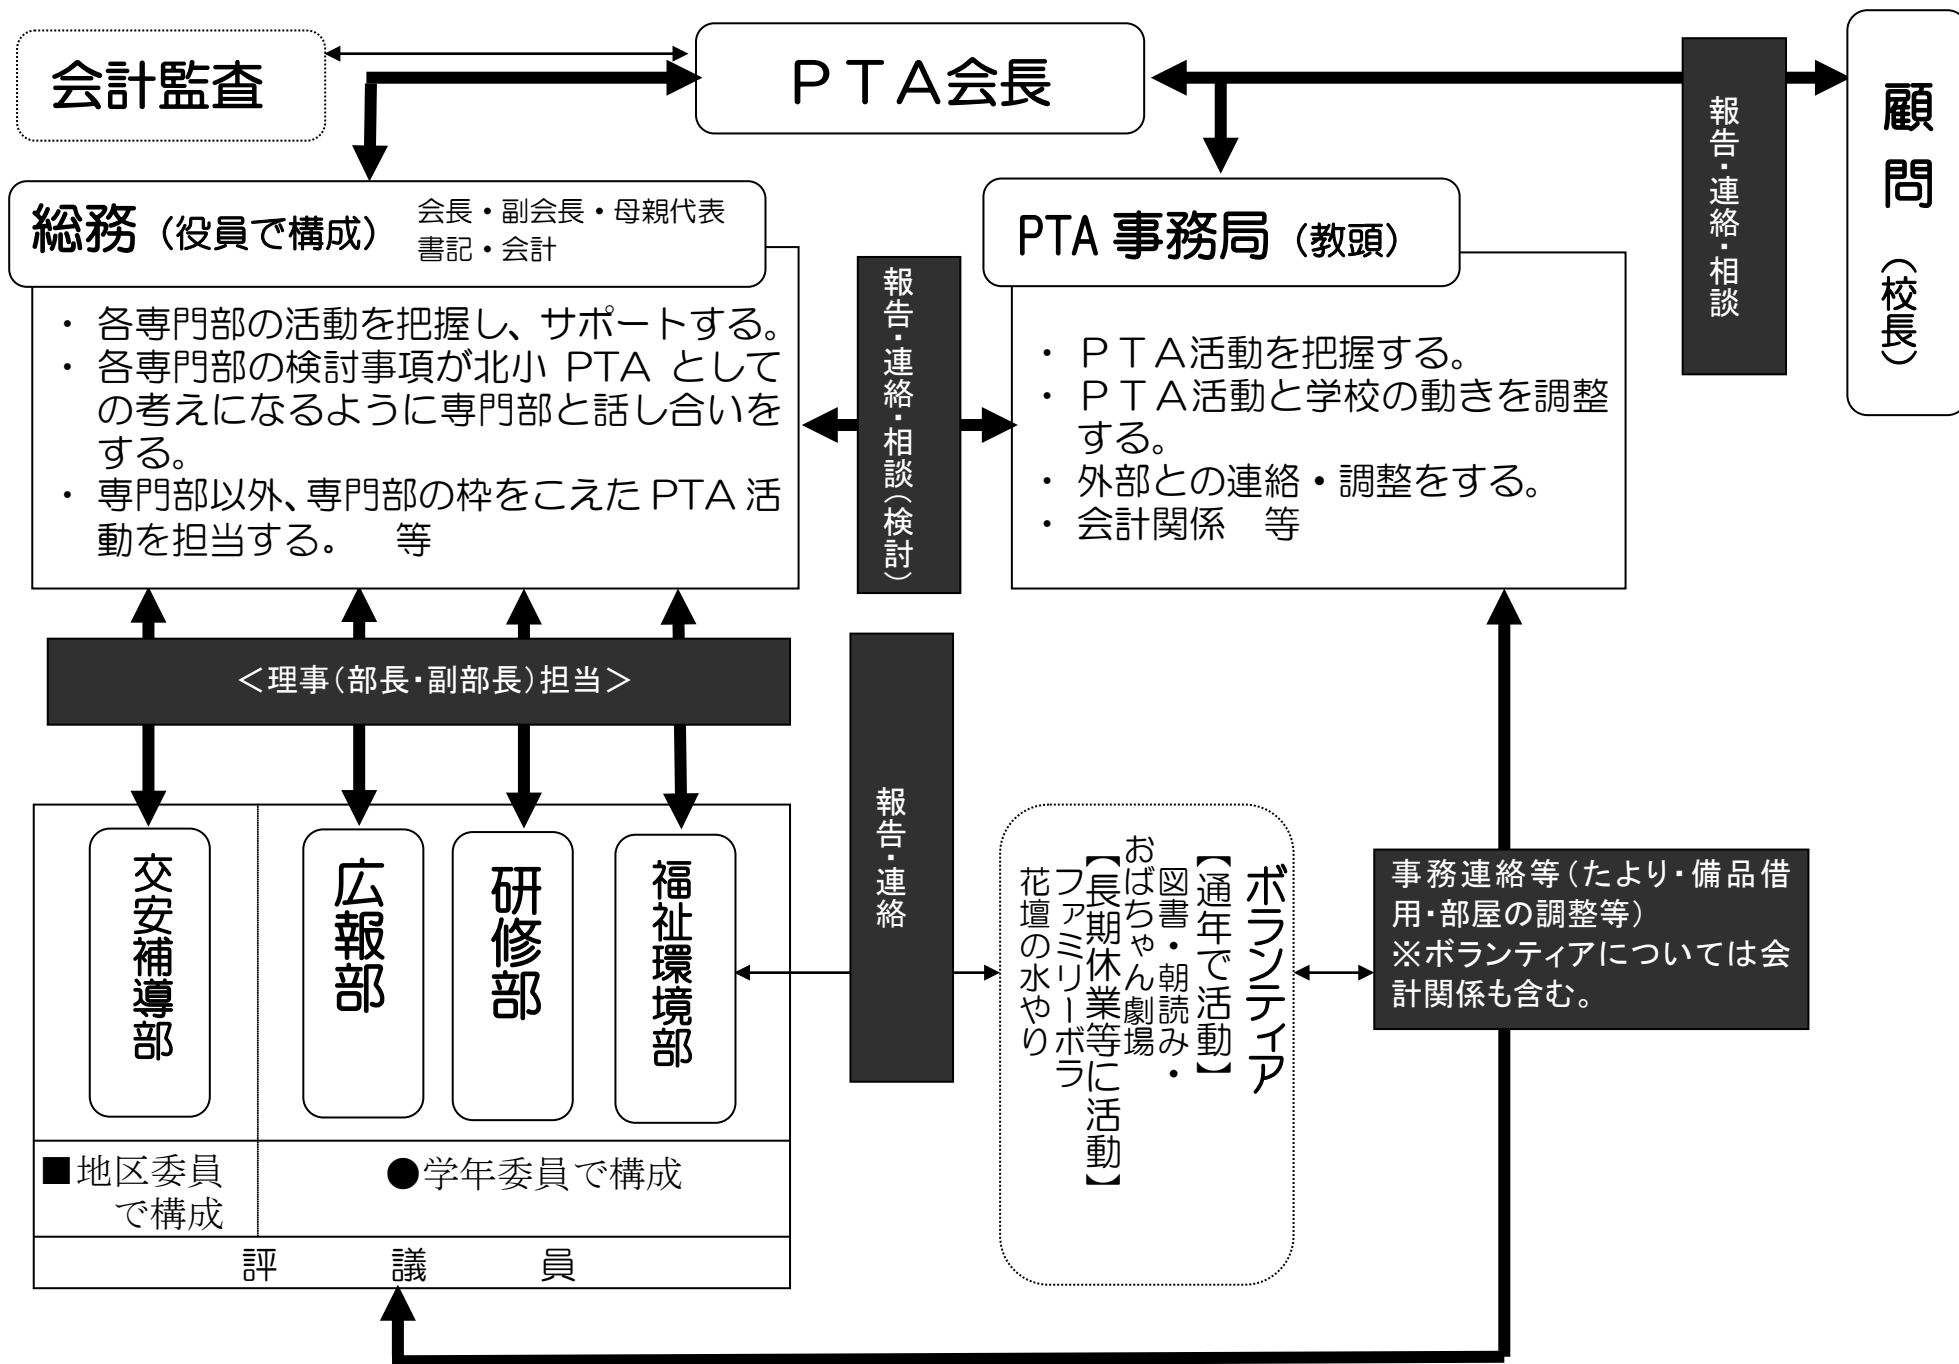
会計監査

ＰＴＡ会長

報告・連絡・相談

顧問（校長）

総務（役員で構成） 会長・副会長・母親代表 書記・会計

・ 各専門部の活動を把握し、サポートする。
・ 各専門部の検討事項が北小 PTA としての考えになるように専門部と話し合いをする。
・ 専門部以外、専門部の枠をこえた PTA 活動を担当する。 等

報告・連絡・相談（検討）

PTA 事務局（教頭）

・ ＰＴＡ活動を把握する。
・ ＰＴＡ活動と学校の動きを調整する。
・ 外部との連絡・調整をする。
・ 会計関係 等

＜理事（部長・副部長）担当＞

報告・連絡

交安補導部

広報部

研修部

福祉環境部

■地区委員で構成

●学年委員で構成

評 議 員

ボランティア
【通年で活動】
図書・朝読み・おばちゃん劇場
【長期休業等に活動】
ファミリーボラ
花壇の水やり

事務連絡等（たより・備品借用・部屋の調整等）
※ボランティアについては会計関係も含む。